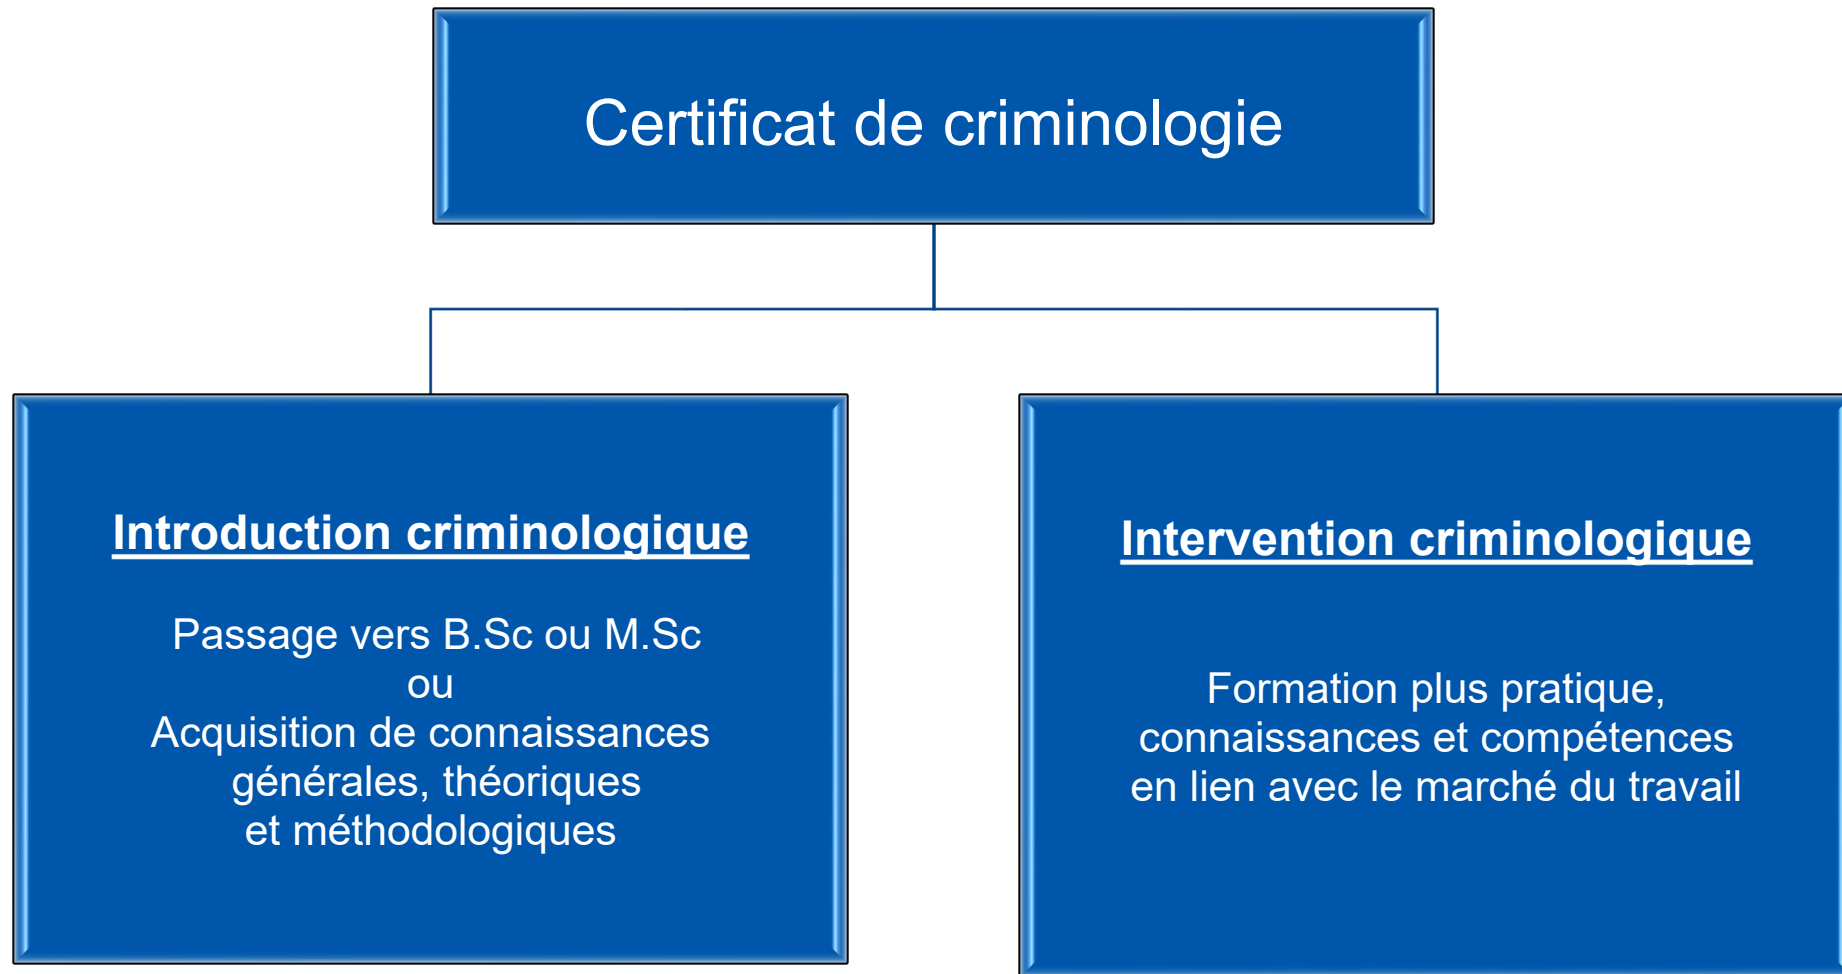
Certificat de criminologie

Introduction criminologique

Passage vers B.Sc ou M.Sc
ou
Acquisition de connaissances générales, théoriques et méthodologiques

Intervention criminologique

Formation plus pratique, connaissances et compétences en lien avec le marché du travail